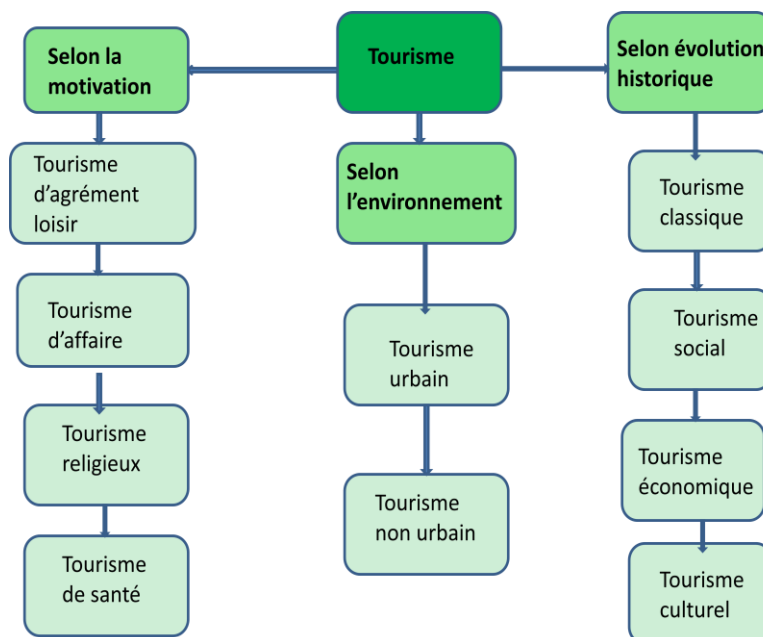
Tourisme

Selon la motivation

Tourisme d’agrément loisir

Tourisme d’affaire

Tourisme religieux

Tourisme de santé

Selon l’environnement

Tourisme urbain

Tourisme non urbain

Selon évolution historique

Tourisme classique

Tourisme social

Tourisme économique

Tourisme culturel